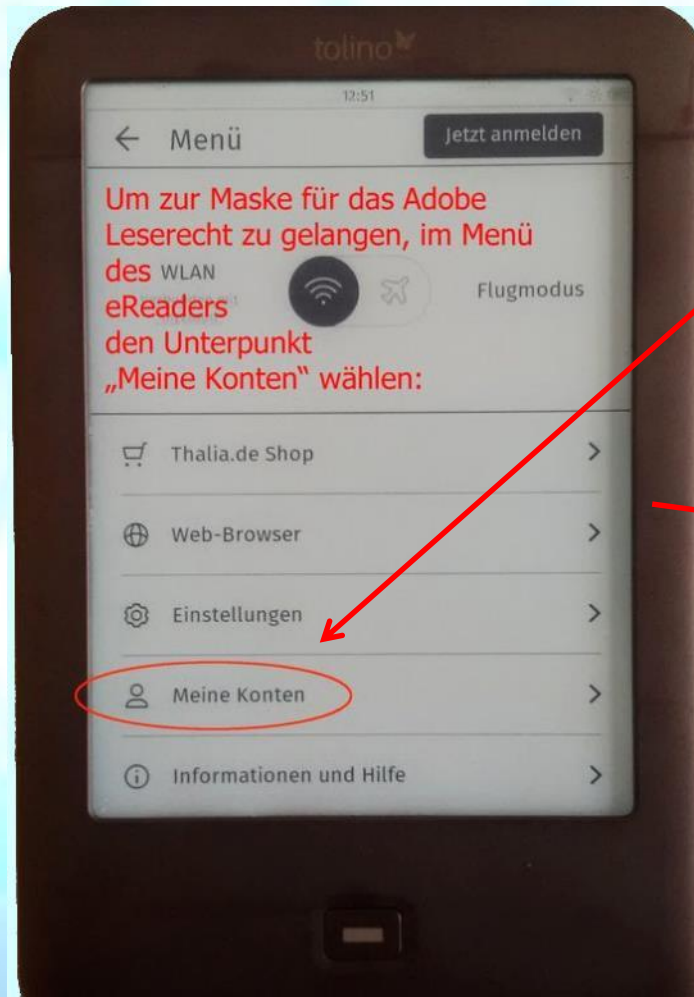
tolino

12:51

Menü

Jetzt anmelden

Um zur Maske für das Adobe Leserecht zu gelangen, im Menü des eReaders den Unterpunkt „Meine Konten“ wählen:

WLAN

Flugmodus

Thalia.de Shop

Web-Browser

Einstellungen

Meine Konten

Informationen und Hilfe